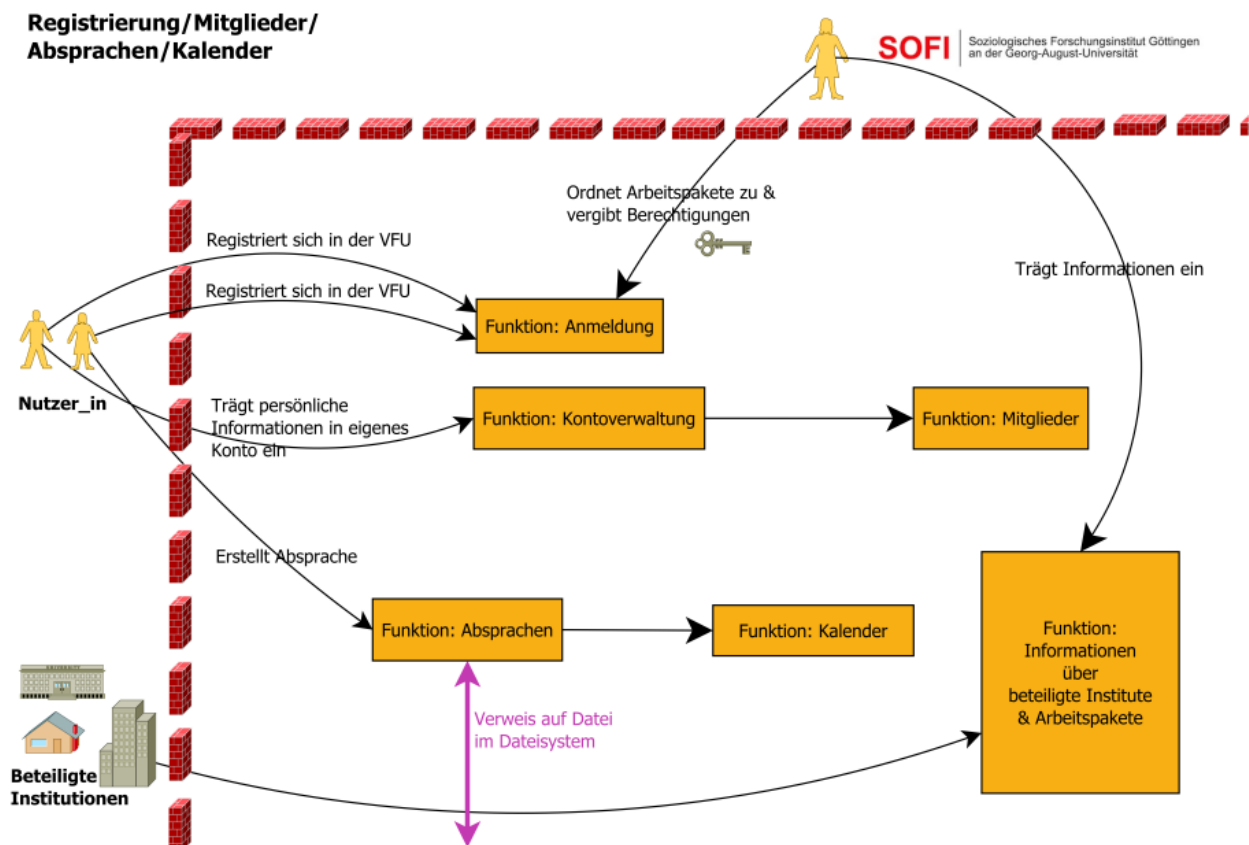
Registrierung/Mitglieder/ Absprachen/Kalender

SOFI Soziologisches Forschungsinstitut Göttingen an der Georg-August-Universität

Ordnet Arbeitspakete zu & vergibt Berechtigungen

Registriert sich in der VFU

Registriert sich in der VFU

Trägt Informationen ein

Funktion: Anmeldung

Nutzer_in

Trägt persönliche Informationen in eigenes Konto ein

Funktion: Kontoverwaltung

Funktion: Mitglieder

Erstellt Absprache

Funktion: Absprachen

Funktion: Kalender

Funktion: Informationen über beteiligte Institute & Arbeitspakete

Verweis auf Datei im Dateisystem

Beteiligte Institutionen